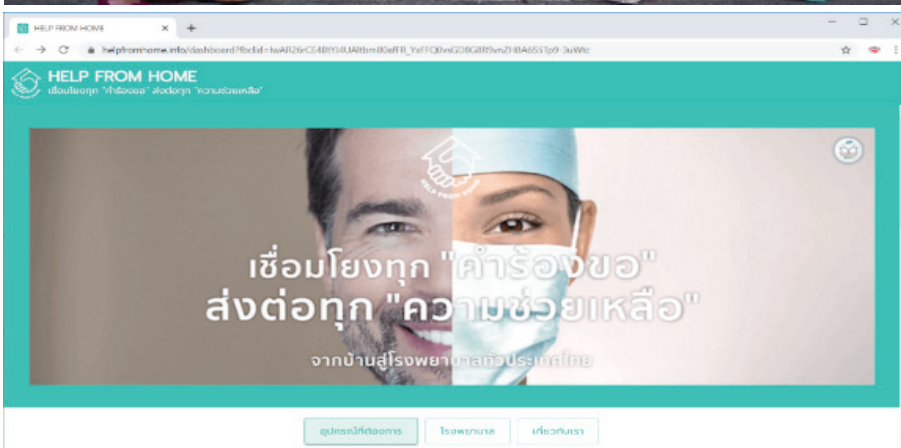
HELP FROM HOME

helpfromhome.info/dashboard?fbclid=IwAR26rCE4BYl4UAItbm80afFR_YsFFQ0vsGD8GBR9vnZHBA65S1p9-3uWtc

HELP FROM HOME
เชื่อมโยงทุก "คำร้องขอ" ส่งต่อทุก "ความช่วยเหลือ"

HELP FROM HOME

เชื่อมโยงทุก "คำร้องขอ"
ส่งต่อทุก "ความช่วยเหลือ"

จากบ้านสู่โรงพยาบาลทั่วประเทศไทย

อุปกรณ์ที่ต้องการ | โรงพยาบาล | เกี่ยวกับเรา